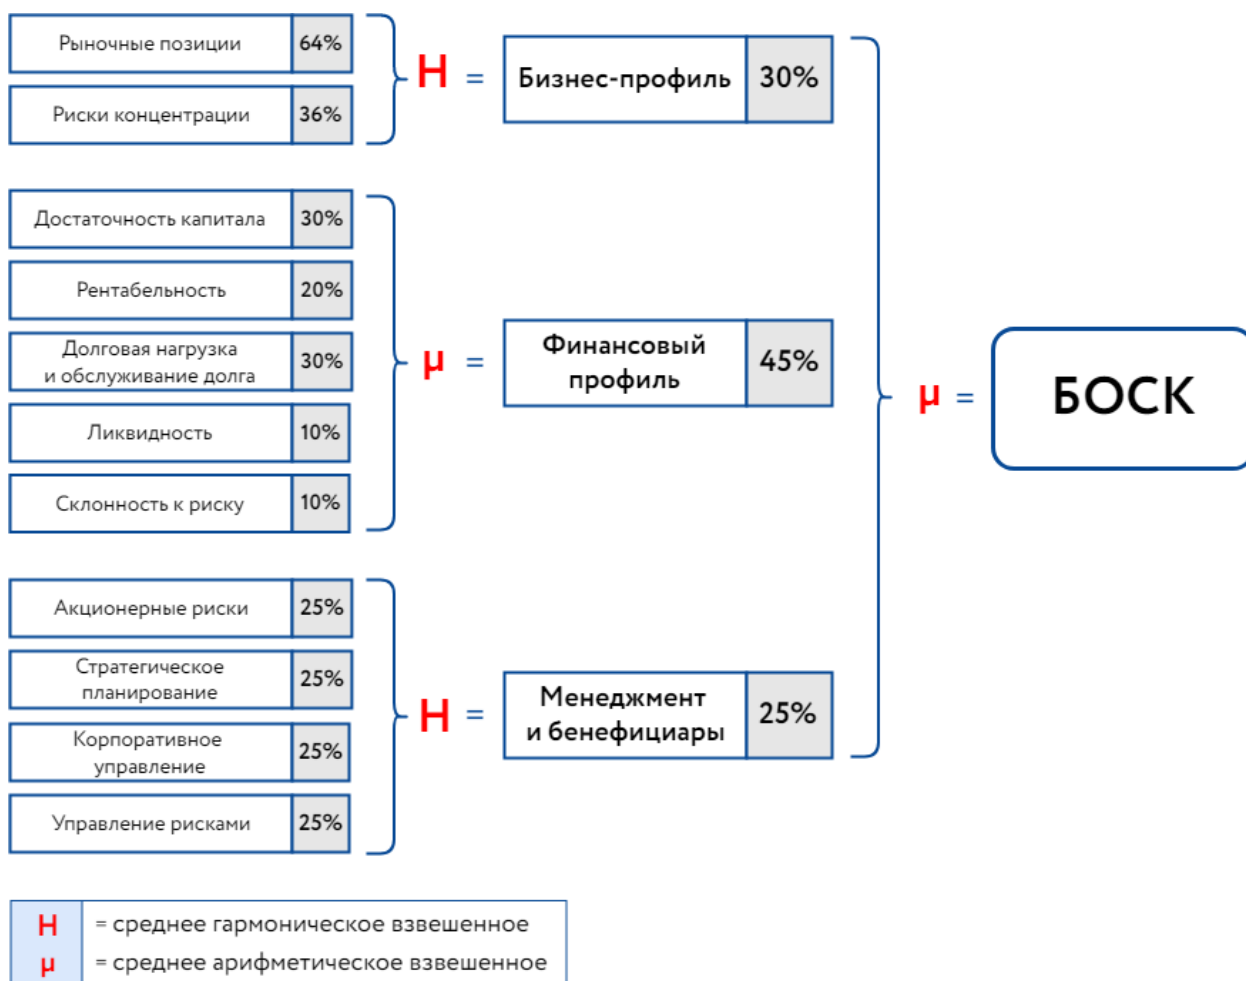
| Рыночные позиции | 64% |
|---|---|
| Риски концентрации | 36% |

H = Бизнес-профиль 30%

| Достаточность капитала | 30% |
|---|---|
| Рентабельность | 20% |
| Долговая нагрузка и обслуживание долга | 30% |
| Ликвидность | 10% |
| Склонность к риску | 10% |

μ = Финансовый профиль 45%

μ = БОСК

| Акционерные риски | 25% |
|---|---|
| Стратегическое планирование | 25% |
| Корпоративное управление | 25% |
| Управление рисками | 25% |

H = Менеджмент и бенефициары 25%

| H | = среднее гармоническое взвешенное |
|---|---|
| μ | = среднее арифметическое взвешенное |